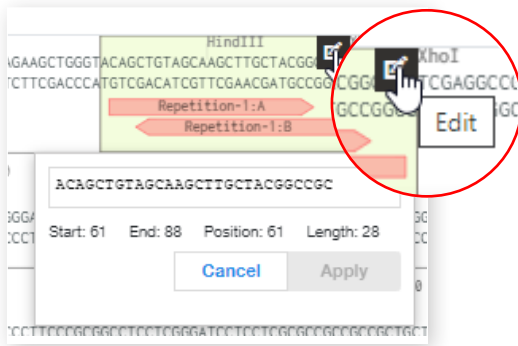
HindIII
XhoI
AGAAGCTGGGTACAGCTGTAGCAAGCTTGCTACGGC
TCTTCGACCCATGTCGACATCGTTCGAACGATGCCGGCGGC
CGGC TCGAGGCC
GCCGGC
Repetition-1:A
Repetition-1:B
Edit
ACAGCTGTAGCAAGCTTGCTACGGCCGC
Start: 61 End: 88 Position: 61 Length: 28
Cancel Apply
CCCTTCCCGCGGCCTCCTCGGGATCCTCTCGCGCCGCGCCGCTGCT